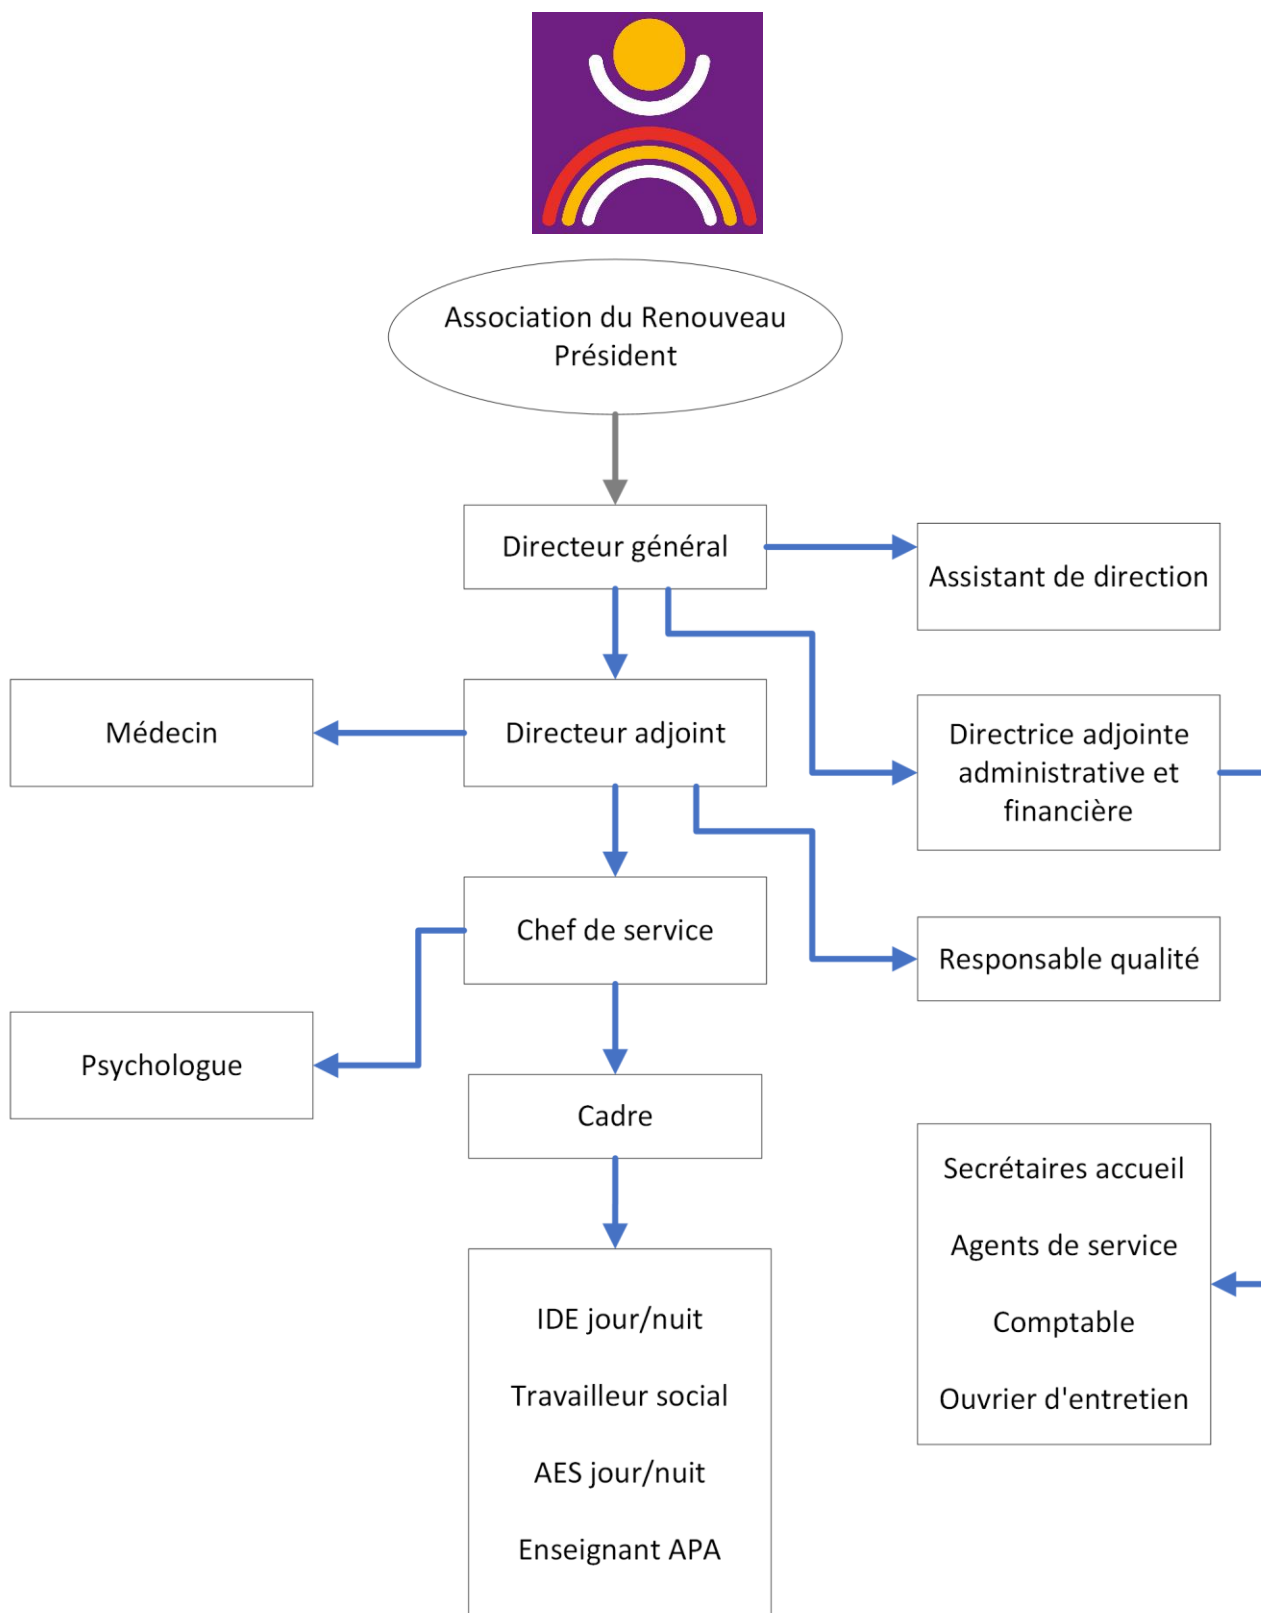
Association du Renouveau
Président

Directeur général

Assistant de direction

Médecin

Directeur adjoint

Directrice adjointe administrative et financière

Chef de service

Responsable qualité

Psychologue

Cadre

Secrétaires accueil

Agents de service

Comptable

Ouvrier d'entretien

IDE jour/nuit

Travailleur social

AES jour/nuit

Enseignant APA